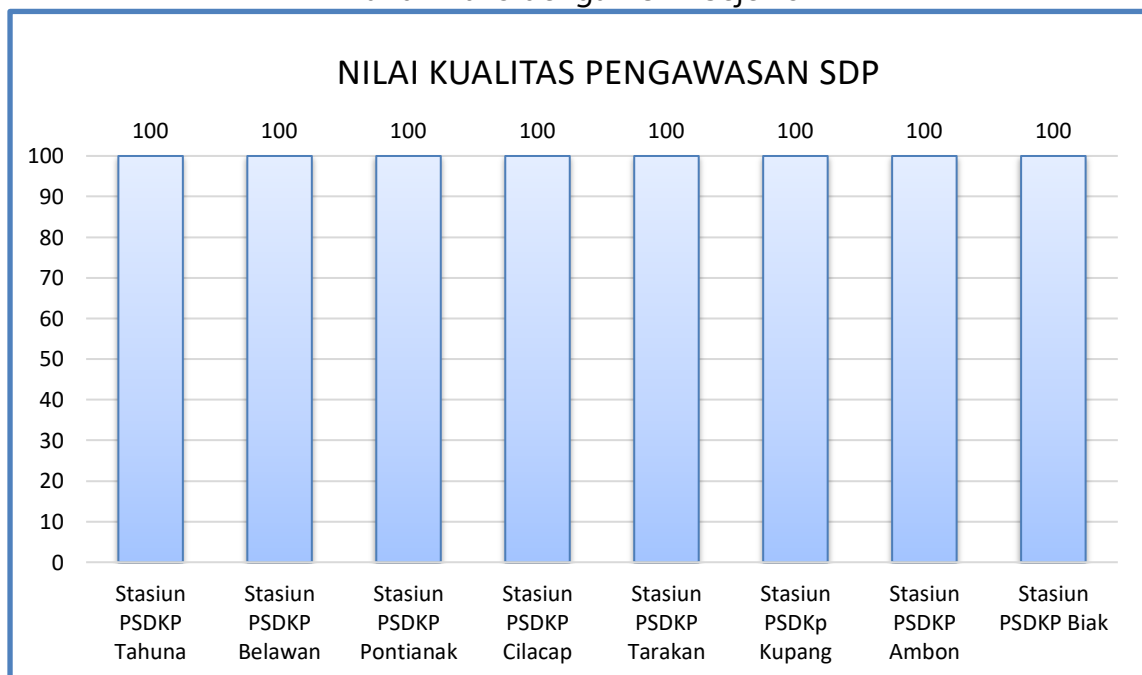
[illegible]

NILAI KUALITAS PENGAWASAN SDP

100 100 100 100 100 100 100 100

100
90
80
70
60
50
40
30
20
10
0

Stasiun PSDKP Tahuna
Stasiun PSDKP Belawan
Stasiun PSDKP Pontianak
Stasiun PSDKP Cilacap
Stasiun PSDKP Tarakan
Stasiun PSDKp Kupang
Stasiun PSDKP Ambon
Stasiun PSDKP Biak